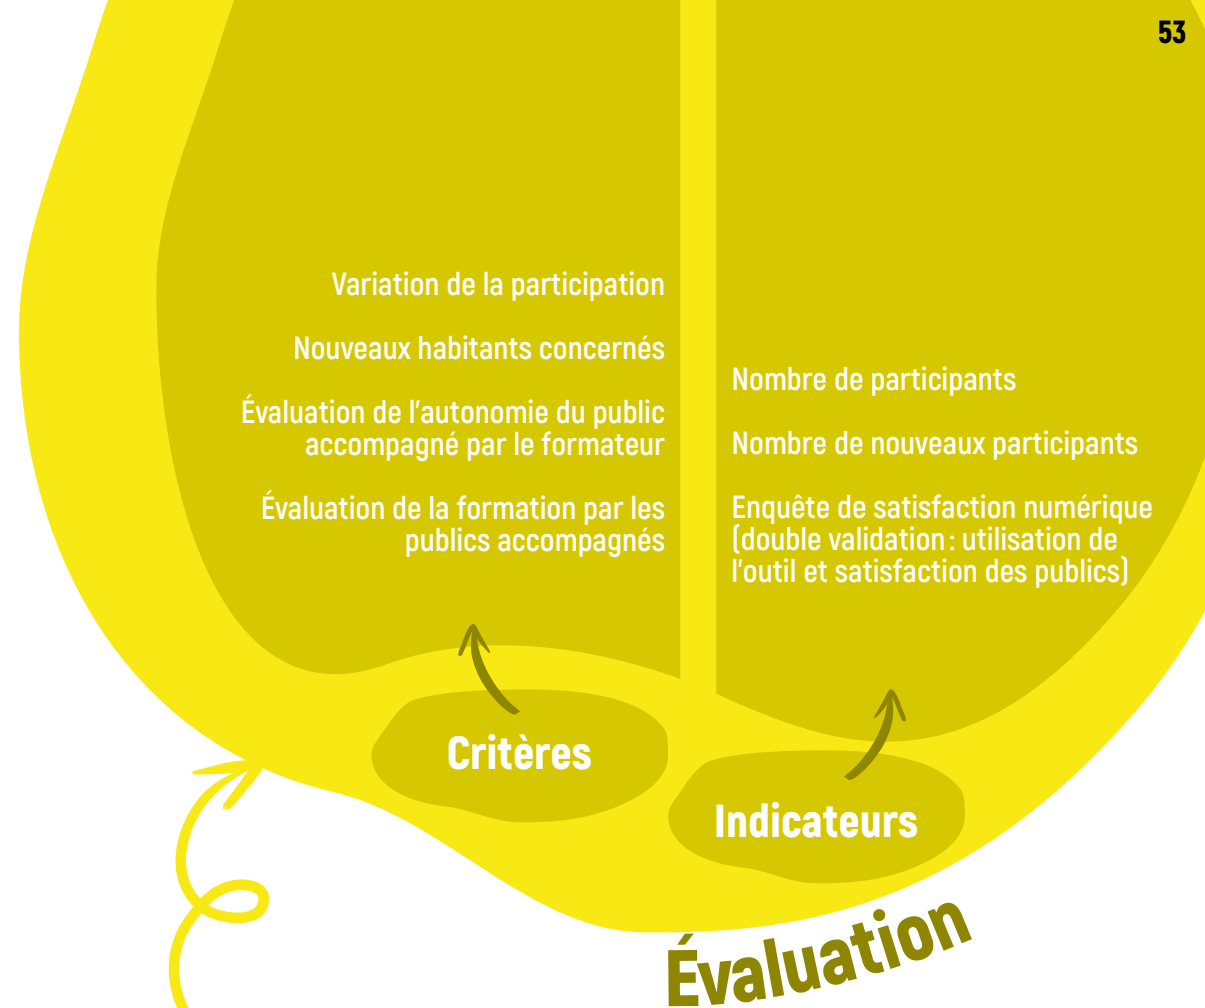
53

Variation de la participation

Nouveaux habitants concernés

Évaluation de l'autonomie du public accompagné par le formateur

Évaluation de la formation par les publics accompagnés

Nombre de participants

Nombre de nouveaux participants

Enquête de satisfaction numérique (double validation : utilisation de l'outil et satisfaction des publics)

Critères

Indicateurs

Évaluation